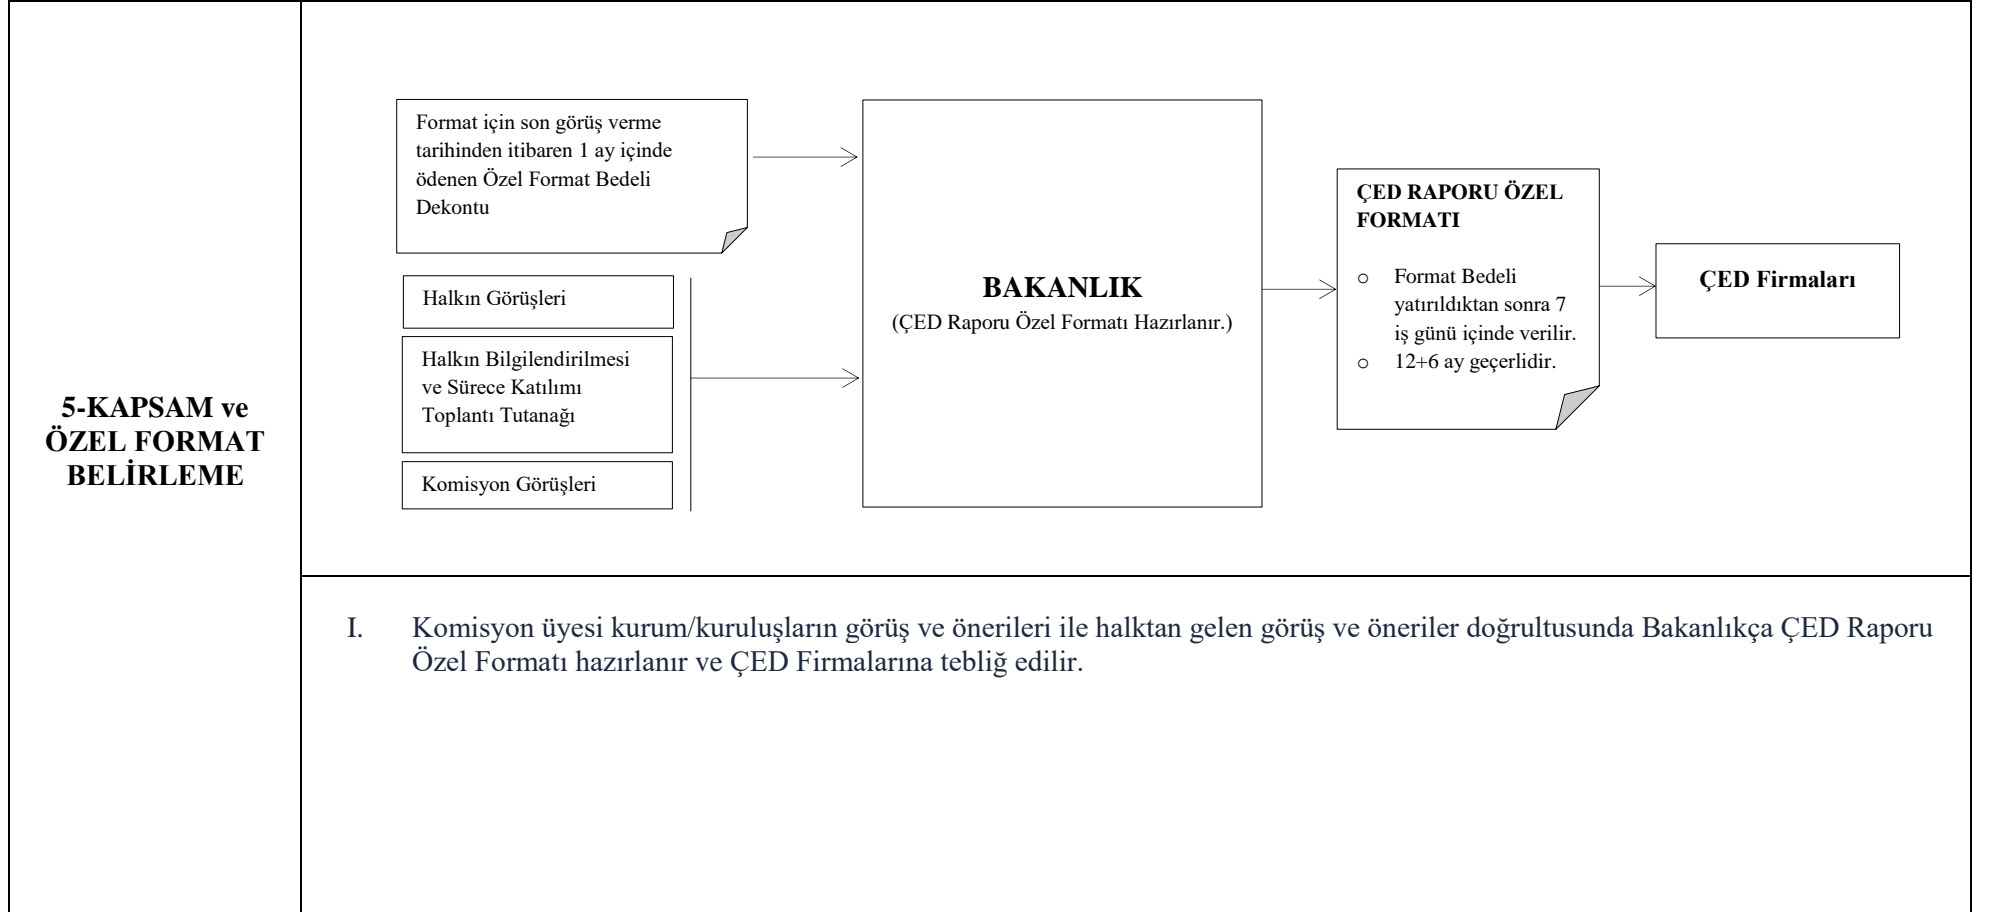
5-KAPSAM ve ÖZEL FORMAT BELİRLEME

Format için son görüş verme tarihinden itibaren 1 ay içinde ödenen Özel Format Bedeli Dekontu

Halkın Görüşleri

Halkın Bilgilendirilmesi ve Sürece Katılımı Toplantı Tutanağı

Komisyon Görüşleri

BAKANLIK
(ÇED Raporu Özel Formatı Hazırlanır.)

ÇED RAPORU ÖZEL FORMATI

o Format Bedeli yatırıldıktan sonra 7 iş günü içinde verilir.
o 12+6 ay geçerlidir.

ÇED Firmaları

I. Komisyon üyesi kurum/kuruluşların görüş ve önerileri ile halktan gelen görüş ve öneriler doğrultusunda Bakanlıkça ÇED Raporu Özel Formatı hazırlanır ve ÇED Firmalarına tebliğ edilir.